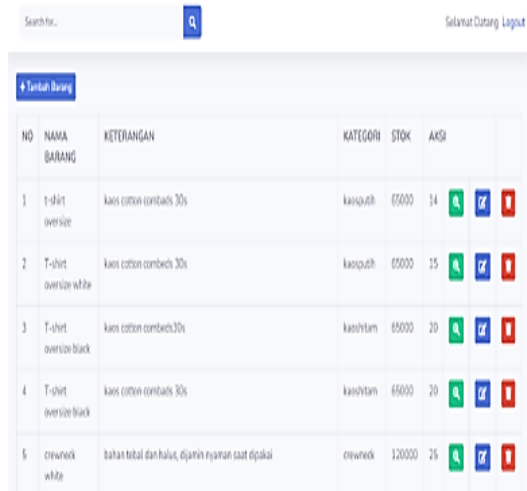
Search for...

Selamat Datang Logout

+ Tambah Barang

| NO | NAMA BARANG | KETERANGAN | KATEGORI | STOK | AKSI |
|---|---|---|---|---|---|
| 1 | t-shirt oversize | kaos cotton combads 30s | kaosputih | 65000 | 14 |
| 2 | T-shirt oversize white | kaos cotton combeds 30s | kaosputih | 65000 | 15 |
| 3 | T-shirt oversize black | kaos cotton combeds30s | kaoshitam | 65000 | 20 |
| 4 | T-shirt oversize black | kaos cotton combeds 30s | kaoshitam | 65000 | 20 |
| 5 | crewneck white | bahan tebal dan halus, dijamin nyaman saat dipakai | crewneck | 120000 | 25 |